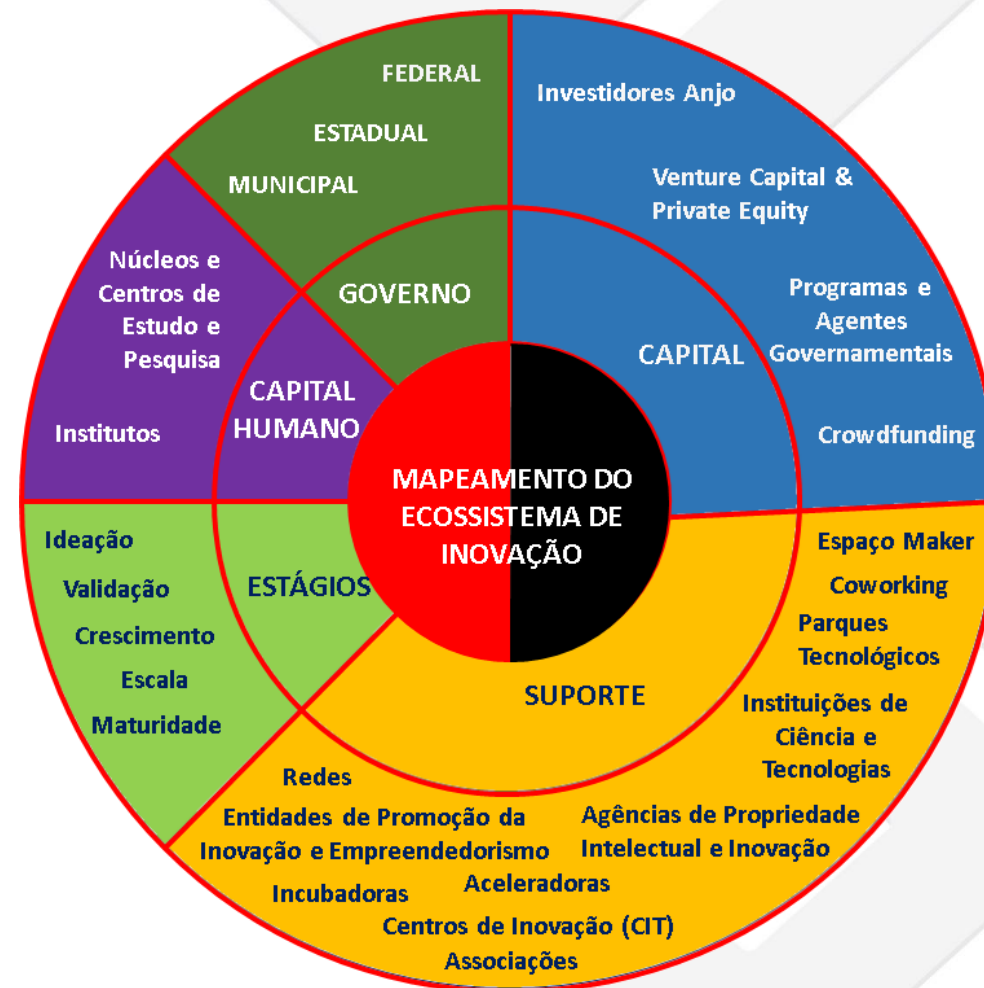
FEDERAL
ESTADUAL
MUNICIPAL

Investidores Anjo
Venture Capital & Private Equity
Programas e Agentes Governamentais
Crowdfunding

Núcleos e Centros de Estudo e Pesquisa
Institutos

GOVERNO
CAPITAL
CAPITAL HUMANO

MAPEAMENTO DO ECOSSISTEMA DE INOVAÇÃO

ESTÁGIOS
SUPORTE

Ideação
Validação
Crescimento
Escala
Maturidade

Espaço Maker
Coworking
Parques Tecnológicos
Instituições de Ciência e Tecnologias

Redes
Entidades de Promoção da Inovação e Empreendedorismo
Agências de Propriedade Intelectual e Inovação
Incubadoras
Aceleradoras
Centros de Inovação (CIT)
Associações